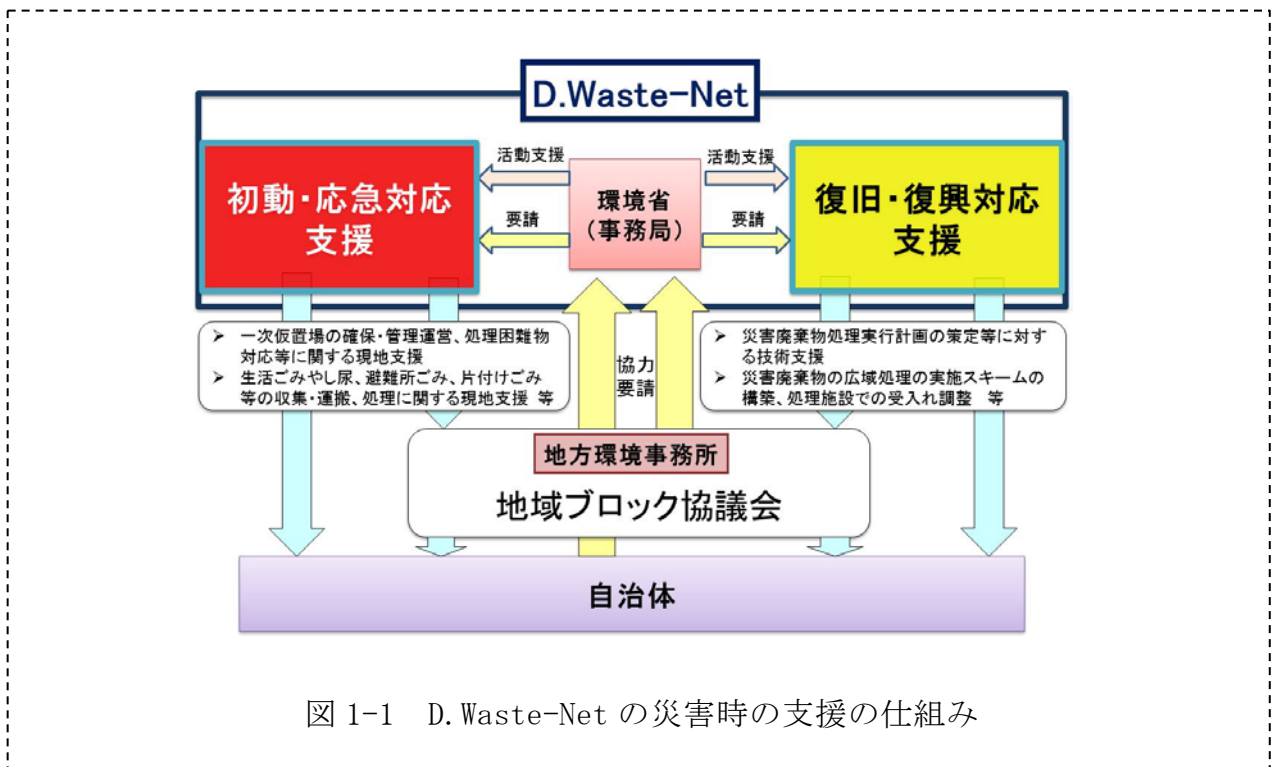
D.Waste-Net

初動・応急対応支援

活動支援

要請

環境省
（事務局）

活動支援

要請

復旧・復興対応支援

➢ 一次仮置場の確保・管理運営、処理困難物対応等に関する現地支援
➢ 生活ごみやし尿、避難所ごみ、片付けごみ等の収集・運搬、処理に関する現地支援 等

協力
要請

➢ 災害廃棄物処理実行計画の策定等に対する技術支援
➢ 災害廃棄物の広域処理の実施スキームの構築、処理施設での受入れ調整 等

地方環境事務所

地域ブロック協議会

自治体

図 1-1 D.Waste-Net の災害時の支援の仕組み